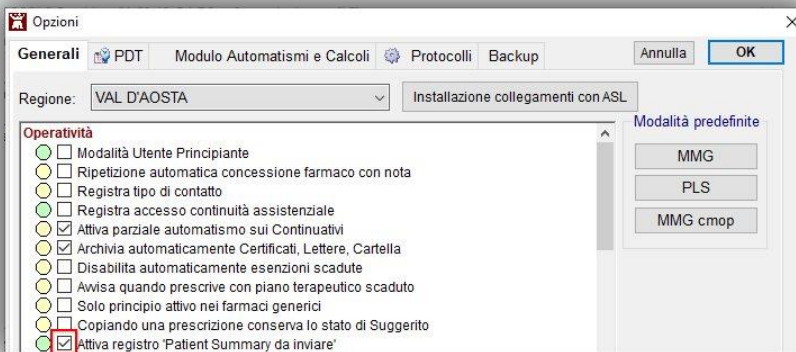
Opzioni

Generali
PDT
Modulo Automatismi e Calcoli
Protocolli
Backup
Annulla
OK

Regione: VAL D'AOSTA
Installazione collegamenti con ASL

Operatività
Modalità Utente Principiante
Ripetizione automatica concessione farmaco con nota
Registra tipo di contatto
Registra accesso continuità assistenziale
Attiva parziale automatismo sui Continuativi
Archivia automaticamente Certificati, Lettere, Cartella
Disabilita automaticamente esenzioni scadute
Avvisa quando prescrive con piano terapeutico scaduto
Solo principio attivo nei farmaci generici
Copiando una prescrizione conserva lo stato di Suggerito
Attiva registro 'Patient Summary da inviare'

Modalità predefinite
MMG
PLS
MMG cmop